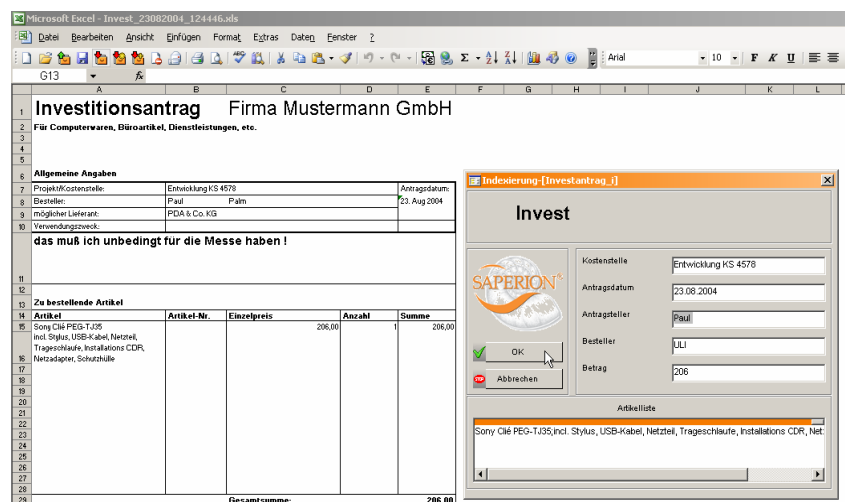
Microsoft Excel - Invest_23082004_124446.xls

Datei Bearbeiten Ansicht Einfügen Format Extras Daten Fenster ?

Arial 10 F K U

G13 fx

| | A | B | C | D | E | F | G | H | I | J | K | L |
|---|---|---|---|---|---|---|---|---|---|---|---|---|
| 1 | Investitionsantrag | | Firma Mustermann GmbH | | | | | | | | | |
| 2 | Für Computerwaren, Büroartikel, Dienstleistungen, etc. | | | | | | | | | | | |
| 6 | Allgemeine Angaben | | | | | | | | | | | |
| 7 | Projekt/Kostenstelle: | Entwicklung KS 4578 | | | Antragsdatum: | | | | | | | |
| 8 | Besteller: | Paul | Palm | | 23. Aug 2004 | | | | | | | |
| 9 | möglicher Lieferant: | PDA & Co. KG | | | | | | | | | | |
| 10 | Verwendungszweck: | | | | | | | | | | | |
| 11 | das muß ich unbedingt für die Messe haben ! | | | | | | | | | | | |
| 13 | Zu bestellende Artikel | | | | | | | | | | | |
| 14 | Artikel | Artikel-Nr. | Einzelpreis | Anzahl | Summe | | | | | | | |
| 15 | Sony Clié PEG-TJ35 incl. Stylus, USB-Kabel, Netzteil, Trageschlaufe, Installations CDR, Netzadapter, Schutzhülle | | 206,00 | 1 | 206,00 | | | | | | | |
| 29 | | | Gesamtsumme: | | 206,00 | | | | | | | |

Indexierung-[Investantrag_i]

Invest

SAPERION

Kostenstelle: Entwicklung KS 4578
Antragsdatum: 23.08.2004
Antragsteller: Paul
Besteller: ULI
Betrag: 206

OK
Abbrechen

Artikelliste
Sony Clié PEG-TJ35;incl. Stylus, USB-Kabel, Netzteil, Trageschlaufe, Installations CDR, Net